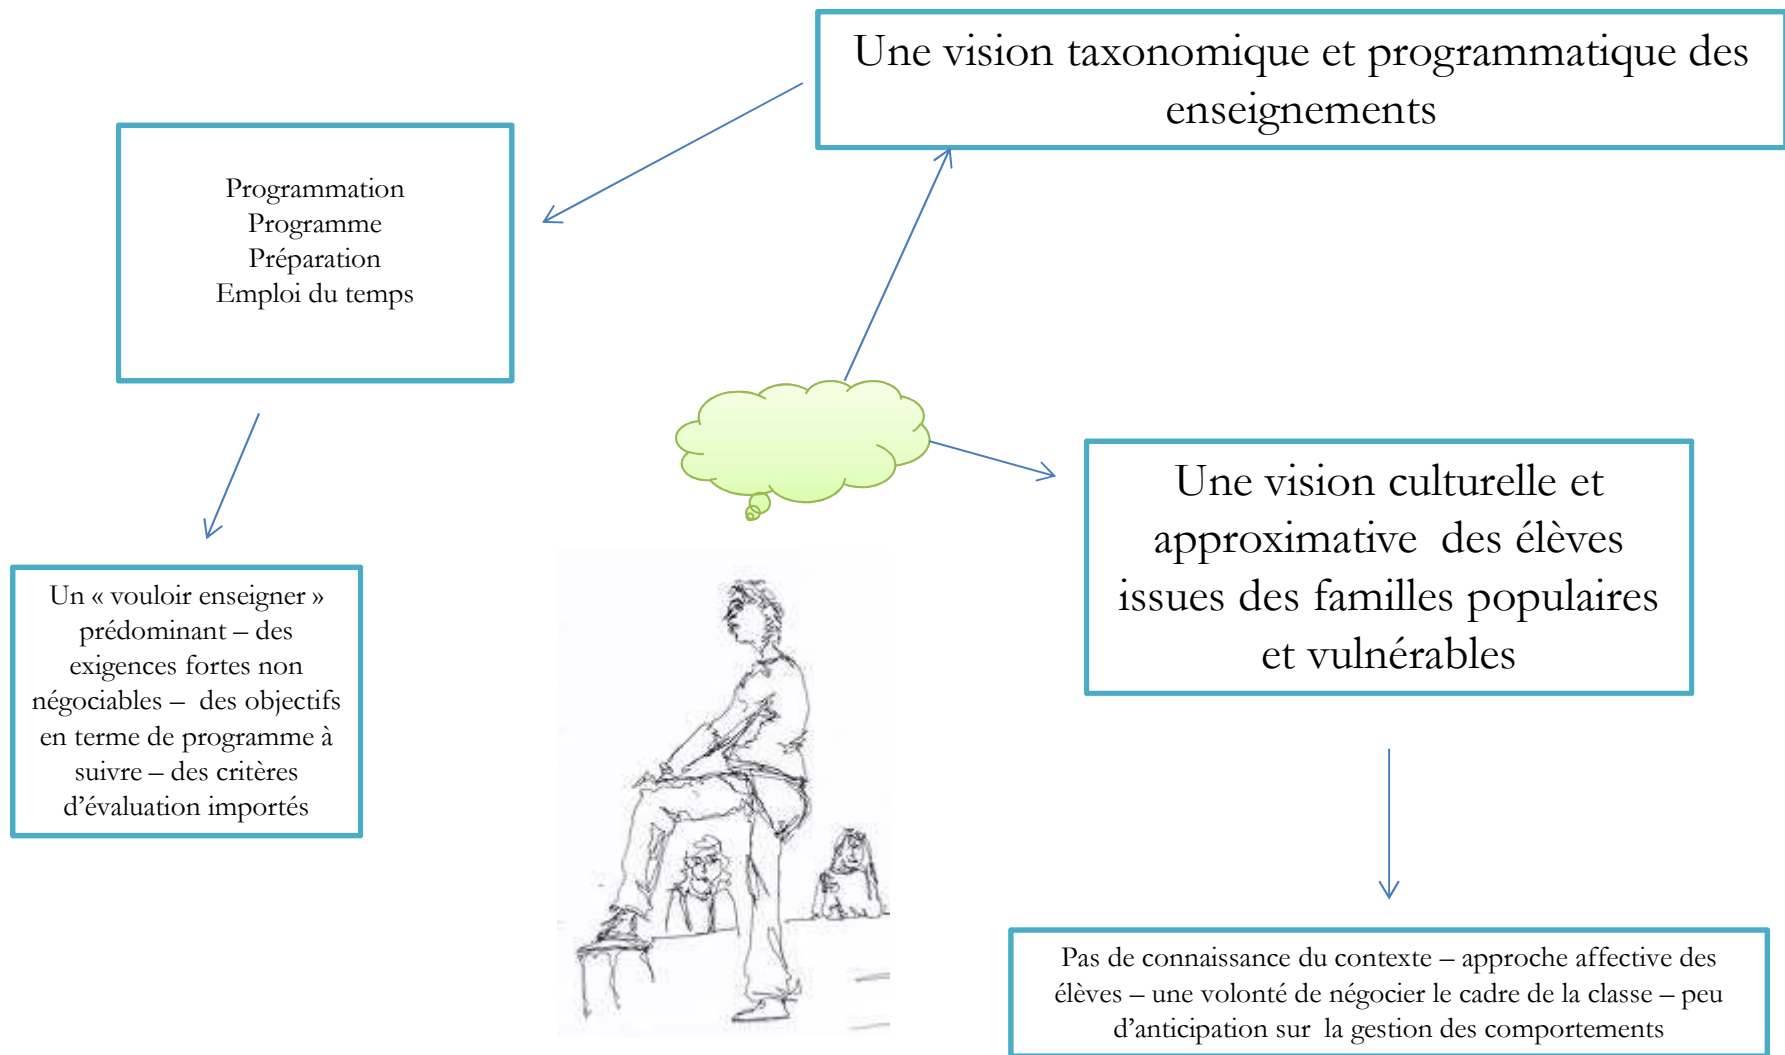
Une vision taxonomique et programmatique des enseignements

Programmation
Programme
Préparation
Emploi du temps

Un « vouloir enseigner » prédominant – des exigences fortes non négociables – des objectifs en terme de programme à suivre – des critères d'évaluation importés

Une vision culturelle et approximative des élèves issues des familles populaires et vulnérables

Pas de connaissance du contexte – approche affective des élèves – une volonté de négocier le cadre de la classe – peu d'anticipation sur la gestion des comportements